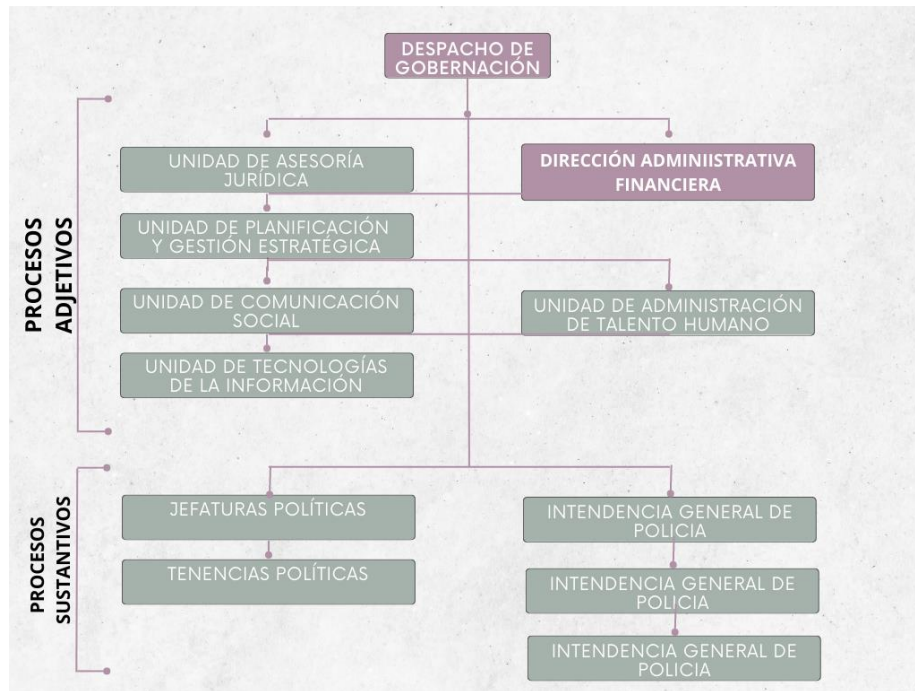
DESPACHO DE GOBERNACIÓN

PROCESOS ADJETIVOS

UNIDAD DE ASESORÍA JURÍDICA

DIRECCIÓN ADMINIISTRATIVA FINANCIERA

UNIDAD DE PLANIFICACIÓN Y GESTIÓN ESTRATÉGICA

UNIDAD DE COMUNICACIÓN SOCIAL

UNIDAD DE ADMINISTRACIÓN DE TALENTO HUMANO

UNIDAD DE TECNOLOGÍAS DE LA INFORMACIÓN

PROCESOS SUSTANTIVOS

JEFATURAS POLÍTICAS

TENENCIAS POLÍTICAS

INTENDENCIA GENERAL DE POLICIA

INTENDENCIA GENERAL DE POLICIA

INTENDENCIA GENERAL DE POLICIA